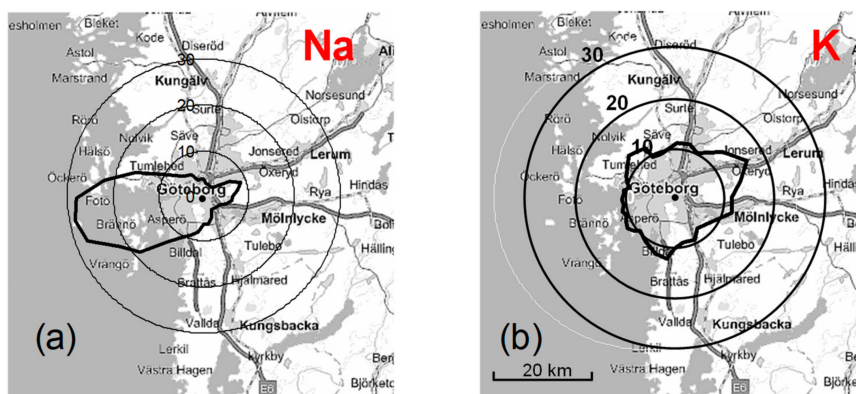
esholmen Bleket Alvhem Kode Diseröd 30 Na Ali Astol Marstrand Kungälv 20 Surte Rörö Nolvik Säve Olstorp 10 Hälsö Tumlebod Jonsered Lerum Öckerö Göteborg Öxeryd Rya Hindås Foto 0 Asperö Mölnlycke Brännö Tulebo Vrangö Billdal Hällin Brattås Hjälmared Vallda Kungsbacka (a) Lerkil Kyrkby Västra Hagen Bjö E6

esholmen Bleket Alvhem Kode Diseröd 30 K Astol Marstrand Kungälv Norsesund 20 Surte Rörö Nolvik Säve Olstorp 10 Hälsö Tumlebod Jonsered Lerum Öckerö Göteborg Öxeryd Rya Hindås Foto Asperö Mölnlycke Brännö Tulebo Vrangö Billdal Häll Brattås Hjälmared Vallda Kungsbacka (b) Lerkil Kyrkby 20 km Västra Hagen Björke E6